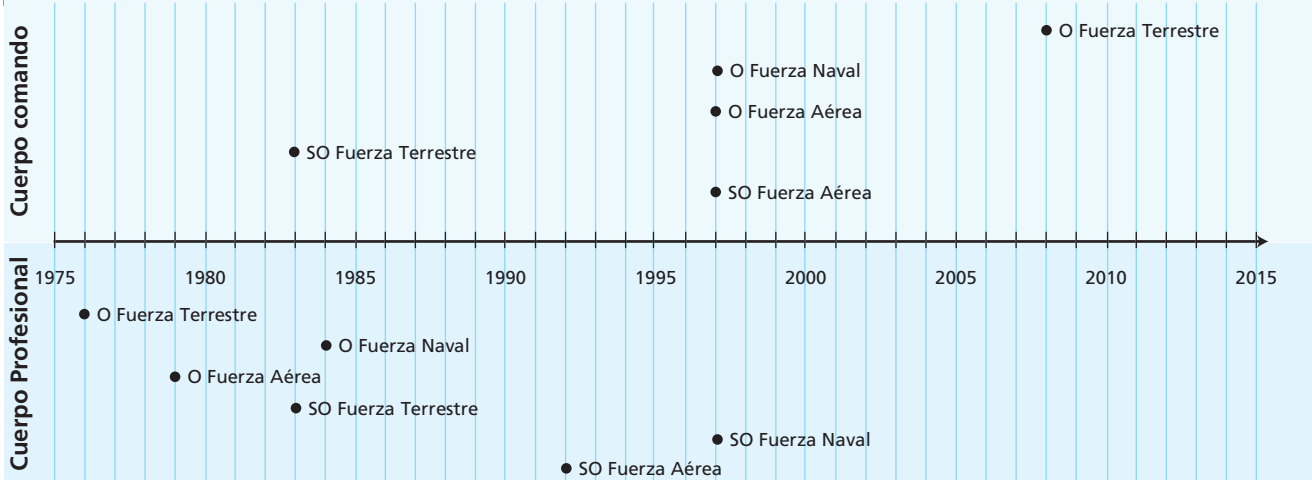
Cuerpo comando

O Fuerza Terrestre

O Fuerza Naval

O Fuerza Aérea

SO Fuerza Terrestre

SO Fuerza Aérea

1975 1980 1985 1990 1995 2000 2005 2010 2015

Cuerpo Profesional

O Fuerza Terrestre

O Fuerza Naval

O Fuerza Aérea

SO Fuerza Terrestre

SO Fuerza Naval

SO Fuerza Aérea